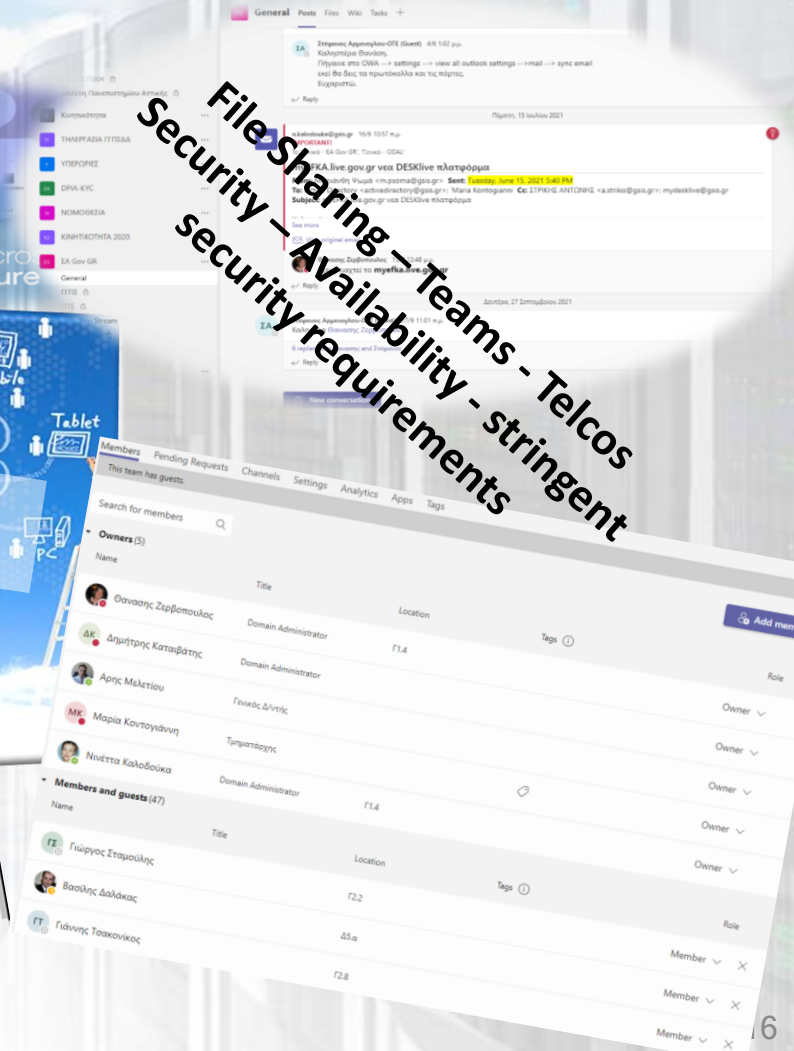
FileSharing – Teams - Telcos
Security – Availability - stringent
security requirements

General Posts Files Wiki Tasks +

ΣΑ Στέφανος Αρμπουζλου-OTE (Guest) 4/6 1:02 μ.μ.
Καλησπέρα Θανάση,
Πήγαινε στο OWA --> settings --> view all outlook settings -->mail --> sync email
εκεί θα δεις τα πρωτόκολλα και τις πόρτες.
Ευχαριστώ.
Reply

Πέμπτη, 15 Ιουλίου 2021

n.kalodouka@gsis.gr 16/6 10:57 π.μ.
IMPORTANT!
EA Gov GR, Γενικό - ODAL
MYEFKA.live.gov.gr νεα DESKlive πλατφόρμα
Ψωμά <m.psoma@gsis.gr> Sent: Tuesday, June 15, 2021 5:40 PM
To: <activedirectory@gsis.gr>; 'Maria Kontogianni' Cc: ΣΤΡΙΚΗΣ ΑΝΤΩΝΗΣ <a.strikis@gsis.gr>; mydesklive@gsis.gr
Subject: gov.gr νεα DESKlive πλατφόρμα
See more
original email
Ζερβόπουλος 12:48 μ.μ.
myefka.live.gov.gr
Reply

Δευτέρα, 27 Σεπτεμβρίου 2021

ΣΑ Στέφανος Αρμπουζλου 11:01 π.μ.
Καλησπέρα Θανάση Ζερβ
Reply

New conversation

Κεντρικότητα
ΤΗΛΕΡΓΑΣΙΑ ΓΓΠΣΔΔ
ΥΠΕΡΩΡΙΕΣ
DPIA-KYC
ΝΟΜΟΘΕΣΙΑ
ΚΙΝΗΤΙΚΟΤΗΤΑ 2020
EA Gov GR
General
ΓΓΠΣ
ΓΓΠΣ

Tablet
PC

Members Pending Requests Channels Settings Analytics Apps Tags
This team has guests.
Search for members
Owners (5)

| Name | Title | Location | Tags | Role |
|---|---|---|---|---|
| Θανασης Ζερβοπουλος | Domain Administrator | Γ1.4 | | Owner |
| ΔΚ Δημήτρης Καταιβάτης | Domain Administrator | | | Owner |
| Αρης Μελετίου | Γενικός Δ/ντής | | | Owner |
| ΜΚ Μαρία Κοντογιάννη | Τμηματάρχης | | | Owner |
| Νινέττα Καλοδούκα | Domain Administrator | Γ1.4 | | Owner |

Add mem

Members and guests (47)

| Name | Title | Location | Tags | Role |
|---|---|---|---|---|
| ΓΣ Γιώργος Σταμούλης | | Γ2.2 | | Member |
| Βασίλης Δαλάκας | | Δ5.α | | Member |
| ΓΤ Γιάννης Τσακονίκος | | Γ2.8 | | Member |

16